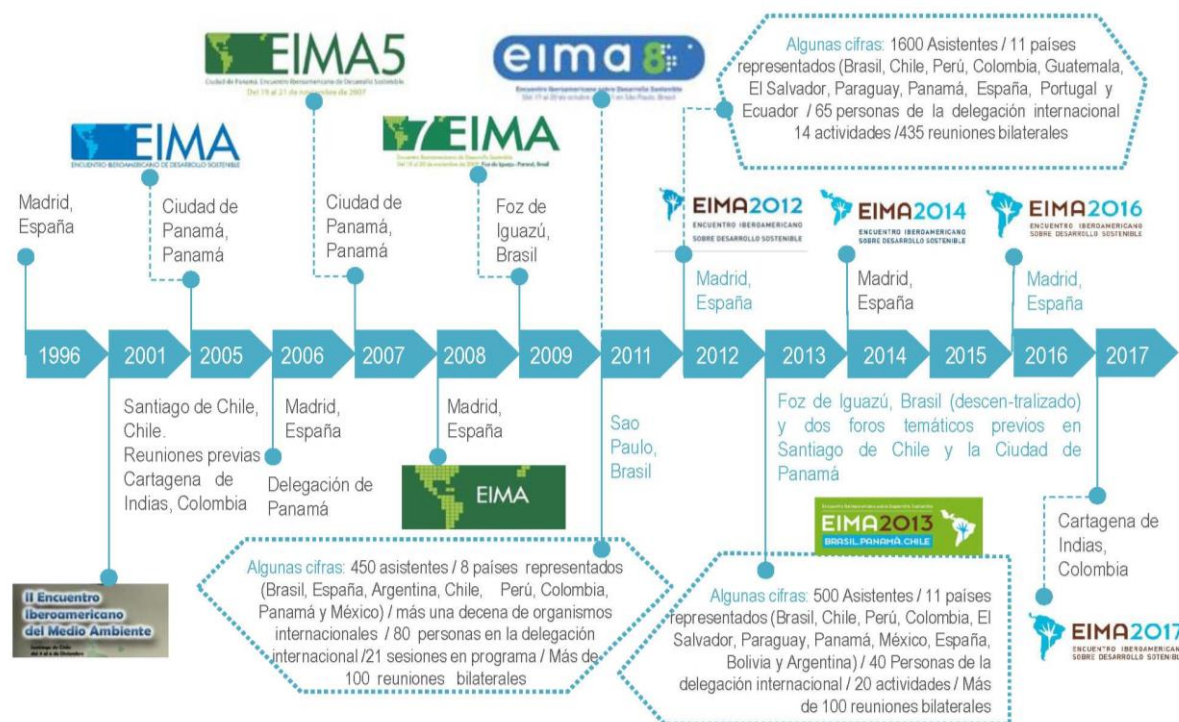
EIMA5
Ciudad de Panamá. Encuentro Iberoamericano de Desarrollo Sostenible
Del 19 al 21 de noviembre de 2007

eima 8
Encuentro Iberoamericano sobre Desarrollo Sostenible

Algunas cifras: 1600 Asistentes / 11 países representados (Brasil, Chile, Perú, Colombia, Guatemala, El Salvador, Paraguay, Panamá, España, Portugal y Ecuador / 65 personas de la delegación internacional 14 actividades /435 reuniones bilaterales

EIMA
ENCUENTRO IBEROAMERICANO DE DESARROLLO SOSTENIBLE

7EIMA
Encuentro Iberoamericano de Desarrollo Sostenible
Foz do Iguaçu - Paraná, Brasil

Madrid, España

Ciudad de Panamá, Panamá

Ciudad de Panamá, Panamá

Foz de Iguazú, Brasil

EIMA2012
ENCUENTRO IBEROAMERICANO SOBRE DESARROLLO SOSTENIBLE

EIMA2014
ENCUENTRO IBEROAMERICANO SOBRE DESARROLLO SOSTENIBLE

EIMA2016
ENCUENTRO IBEROAMERICANO SOBRE DESARROLLO SOSTENIBLE

Madrid, España

Madrid, España

Madrid, España

1996 2001 2005 2006 2007 2008 2009 2011 2012 2013 2014 2015 2016 2017

Santiago de Chile, Chile.
Reuniones previas Cartagena de Indias, Colombia

Madrid, España

Delegación de Panamá

Madrid, España

EIMA

Sao Paulo, Brasil

Foz de Iguazú, Brasil (descen-tralizado) y dos foros temáticos previos en Santiago de Chile y la Ciudad de Panamá

EIMA2013
BRASIL_PANAMÁ_CHILE

Cartagena de Indias, Colombia

II Encuentro Iberoamericano del Medio Ambiente

Algunas cifras: 450 asistentes / 8 países representados (Brasil, España, Argentina, Chile, Perú, Colombia, Panamá y México) / más una decena de organismos internacionales / 80 personas en la delegación internacional /21 sesiones en programa / Más de 100 reuniones bilaterales

Algunas cifras: 500 Asistentes / 11 países representados (Brasil, Chile, Perú, Colombia, El Salvador, Paraguay, Panamá, México, España, Bolivia y Argentina) / 40 Personas de la delegación internacional / 20 actividades / Más de 100 reuniones bilaterales

EIMA2017
ENCUENTRO IBEROAMERICANO SOBRE DESARROLLO SOSTENIBLE